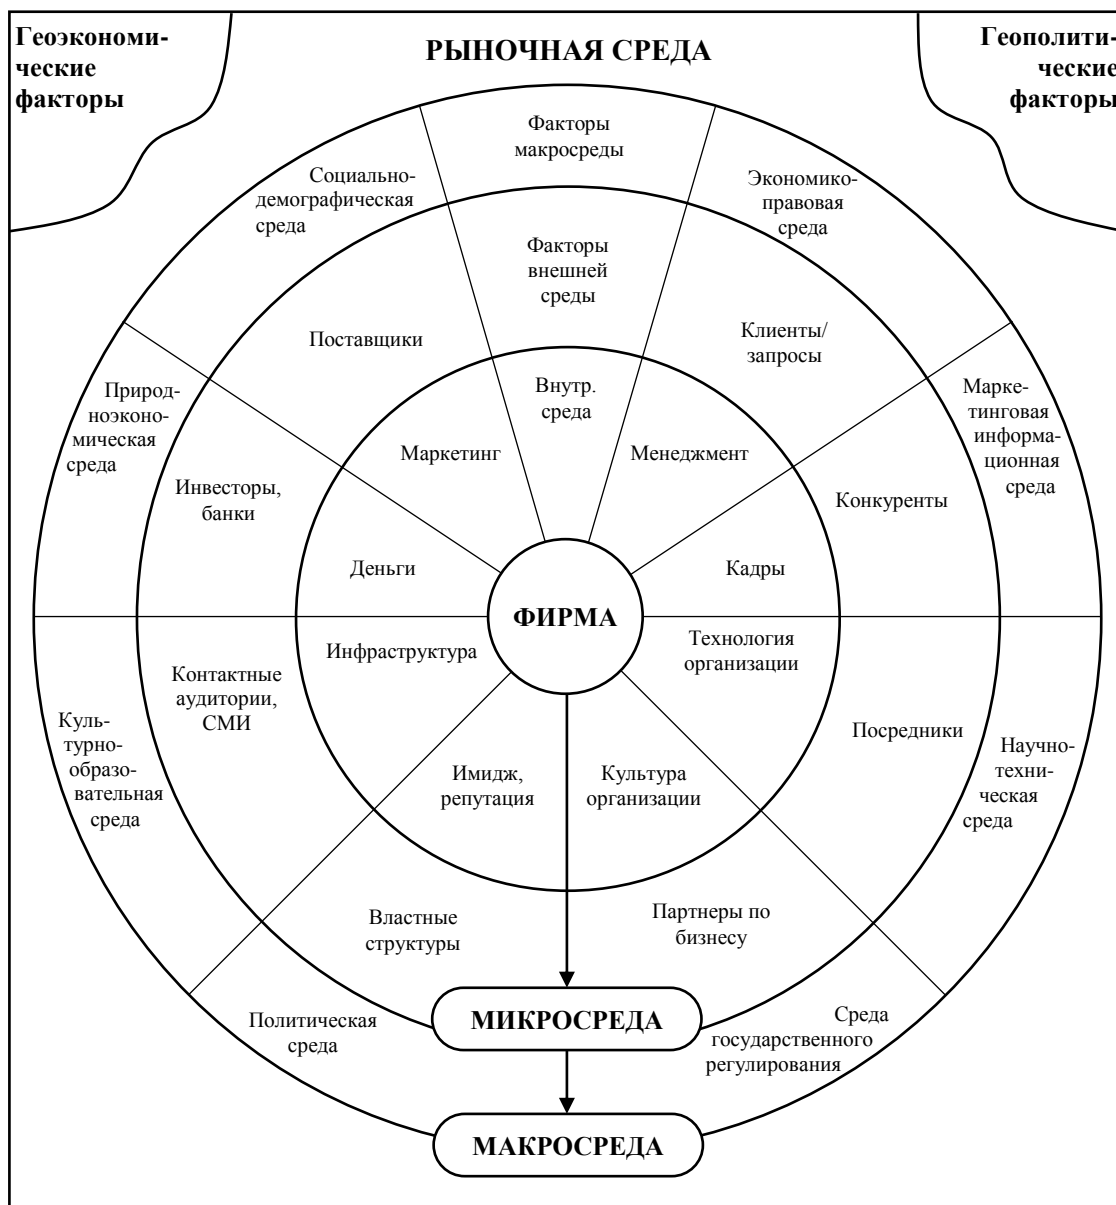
Геоэкономические факторы

РЫНОЧНАЯ СРЕДА

Геополитические факторы

Факторы макросреды

Социально-демографическая среда

Экономико-правовая среда

Факторы внешней среды

Поставщики

Клиенты/запросы

Природноэкономическая среда

Внутр. среда

Маркетинговая информационная среда

Маркетинг

Менеджмент

Инвесторы, банки

Конкуренты

Деньги

Кадры

ФИРМА

Инфраструктура

Технология организации

Контактные аудитории, СМИ

Культурно-образовательная среда

Посредники

Научно-техническая среда

Имидж, репутация

Культура организации

Властные структуры

Партнеры по бизнесу

Политическая среда

МИКРОСРЕДА

Среда государственного регулирования

МАКРОСРЕДА